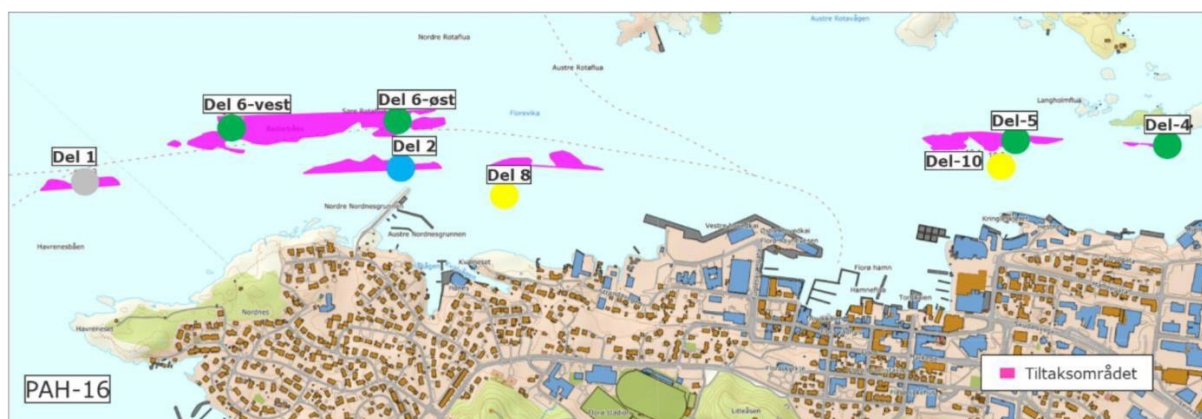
Austre Rotavågen
Nordre Rotaflua
Austre Rotaflua
Del 6-vest
Del 6-øst
Florevika
Langholmflua
Del-5
Del-4
Del 1
Del 2
Del 8
Del-10
Nordre Nordnesgrunnen
Havrenesbåen
Austre Nordnesgrunnen
Havrenes
Nordnes
Florø hamn
Tiltaksområdet
PAH-16